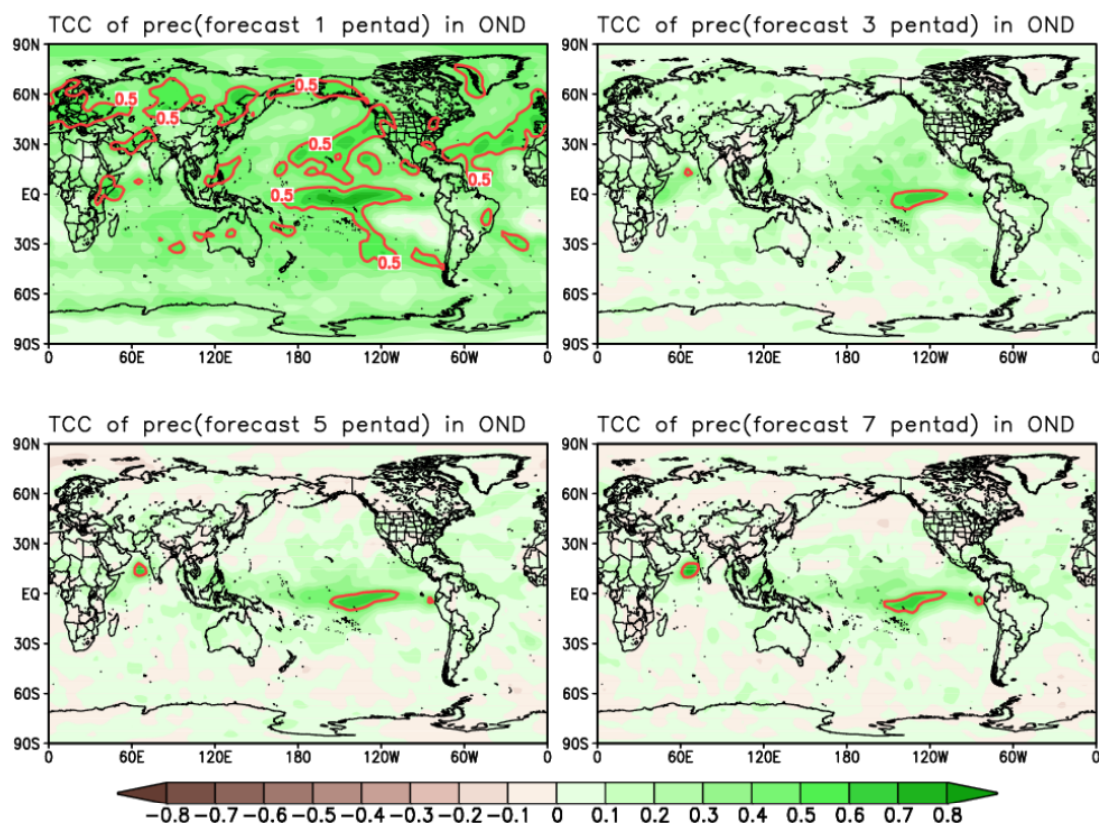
TCC of prec(forecast 1 pentad) in OND

90N
60N
30N
EQ
30S
60S
90S
0 60E 120E 180 120W 60W 0

0.5
0.5
0.5
0.5
0.5
0.5
0.5

TCC of prec(forecast 3 pentad) in OND

90N
60N
30N
EQ
30S
60S
90S
0 60E 120E 180 120W 60W 0

TCC of prec(forecast 5 pentad) in OND

90N
60N
30N
EQ
30S
60S
90S
0 60E 120E 180 120W 60W 0

TCC of prec(forecast 7 pentad) in OND

90N
60N
30N
EQ
30S
60S
90S
0 60E 120E 180 120W 60W 0

−0.8 −0.7 −0.6 −0.5 −0.4 −0.3 −0.2 −0.1 0 0.1 0.2 0.3 0.4 0.5 0.6 0.7 0.8